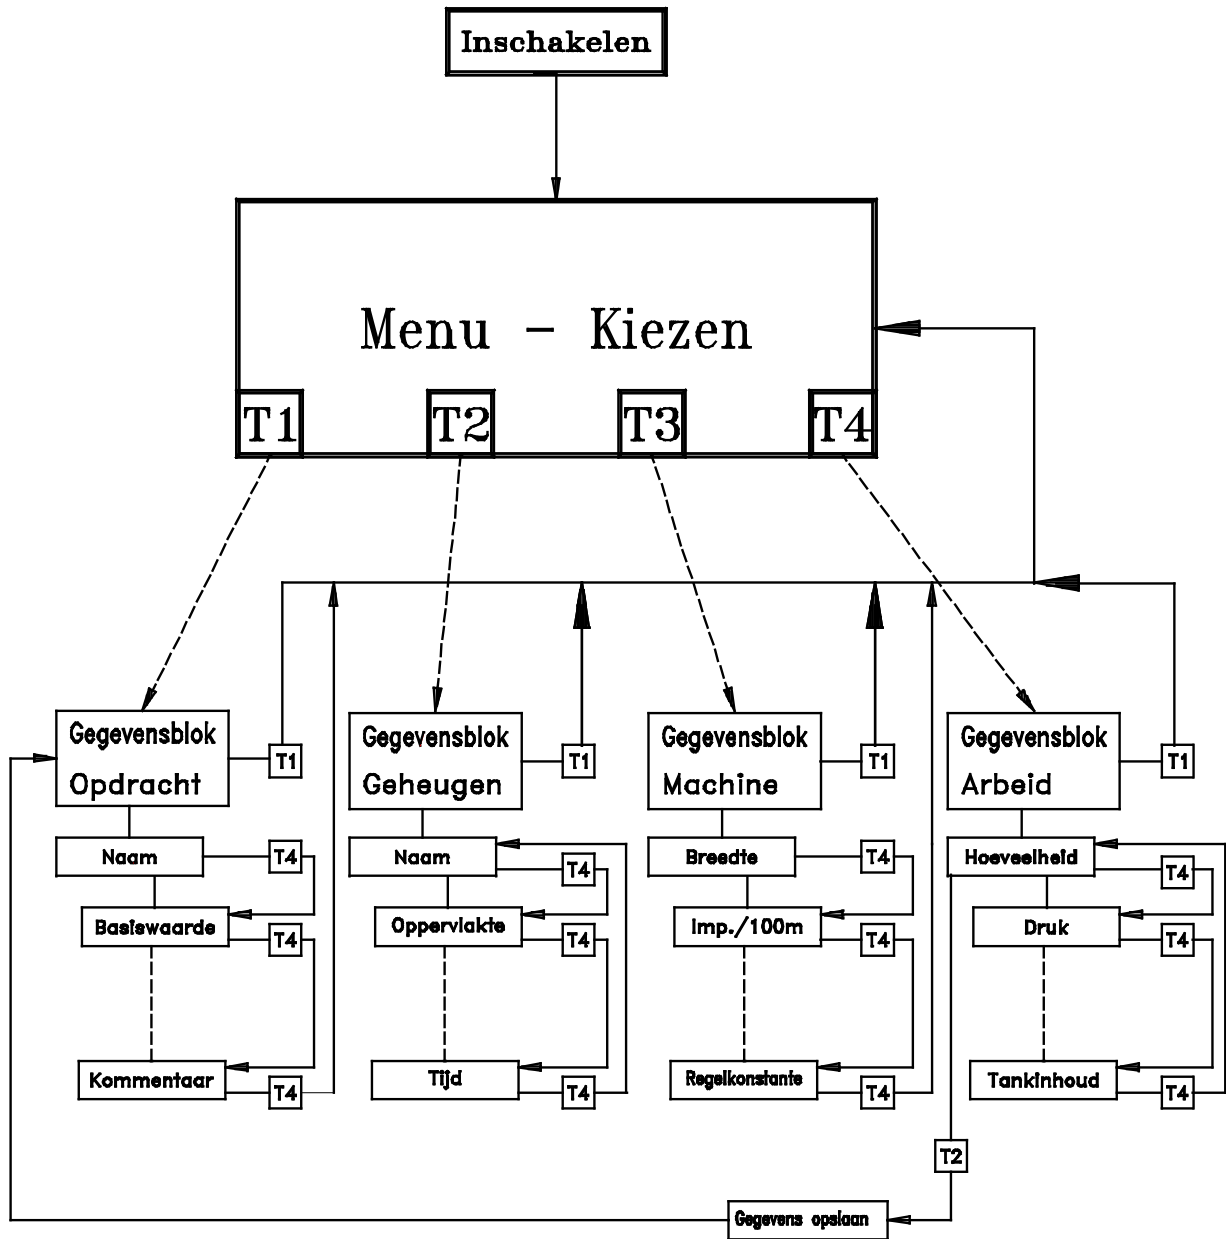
Inschakelen

Menu - Kiezen

T1 T2 T3 T4

Gegevensblok Opdracht
T1
Naam
T4
Basiswaarde
T4
Kommentaar
T4

Gegevensblok Geheugen
T1
Naam
T4
Oppervlakte
T4
Tijd
T4

Gegevensblok Machine
T1
Breedte
T4
Imp./100m
T4
Regelkonstante
T4

Gegevensblok Arbeid
T1
Hoeveelheid
T4
Druk
T4
Tankinhoud
T4

T2
Gegevens opslaan